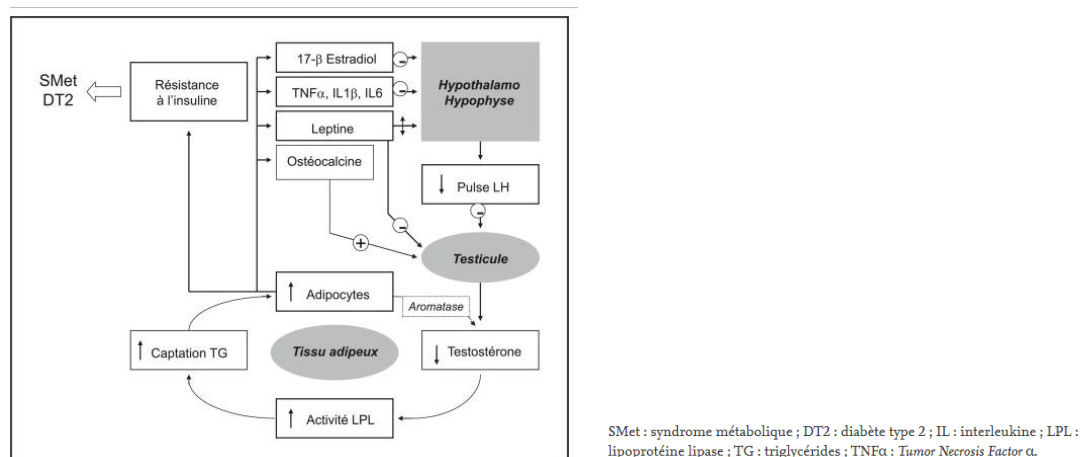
SMet
DT2

Résistance à l'insuline

17-β Estradiol

TNFα, IL1β, IL6

Leptine

Ostéocalcine

Hypothalamo Hypophyse

↓ Pulse LH

Testicule

↑ Adipocytes

Aromatase

Tissu adipeux

↑ Captation TG

↓ Testostérone

↑ Activité LPL

SMet : syndrome métabolique ; DT2 : diabète type 2 ; IL : interleukine ; LPL : lipoprotéine lipase ; TG : triglycérides ; TNFα : *Tumor Necrosis Factor* α.